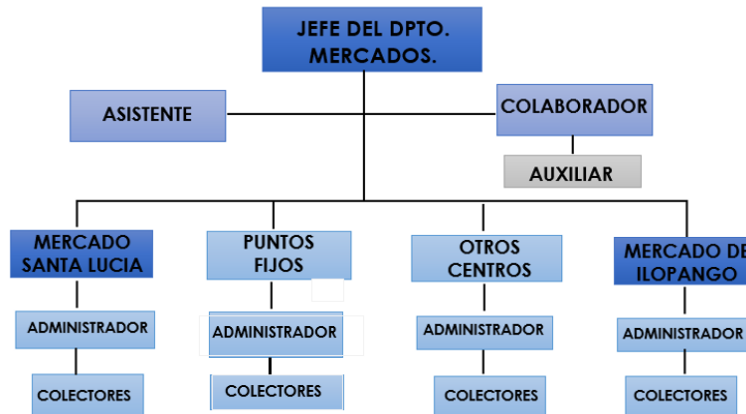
JEFE DEL DPTO. MERCADOS.

ASISTENTE

COLABORADOR

AUXILIAR

MERCADO SANTA LUCIA

ADMINISTRADOR

COLECTORES

PUNTOS FIJOS

ADMINISTRADOR

COLECTORES

OTROS CENTROS

ADMINISTRADOR

COLECTORES

MERCADO DE ILOPANGO

ADMINISTRADOR

COLECTORES